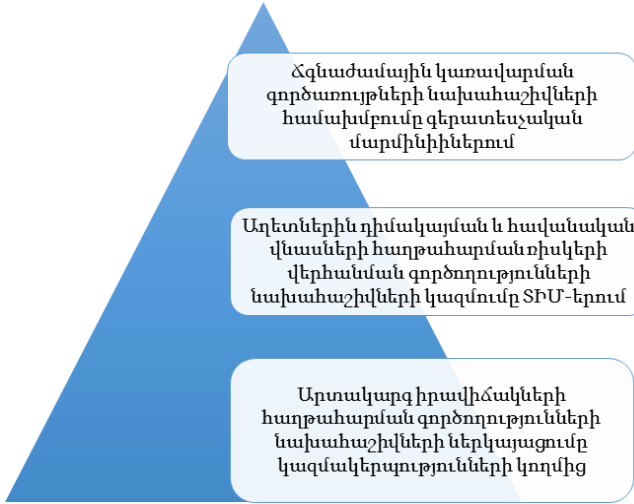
Ճգնաժամային կառավարման գործառույթների նախահաշիվների համախմբումը գերատեսչական մարմիններում

Աղետներին դիմակայման և հավանական վնասների հաղթահարման ռիսկերի վերհանման գործողությունների նախահաշիվների կազմումը ՏԻՄ-երում

Արտակարգ իրավիճակների հաղթահարման գործողությունների նախահաշիվների ներկայացումը կազմակերպությունների կողմից